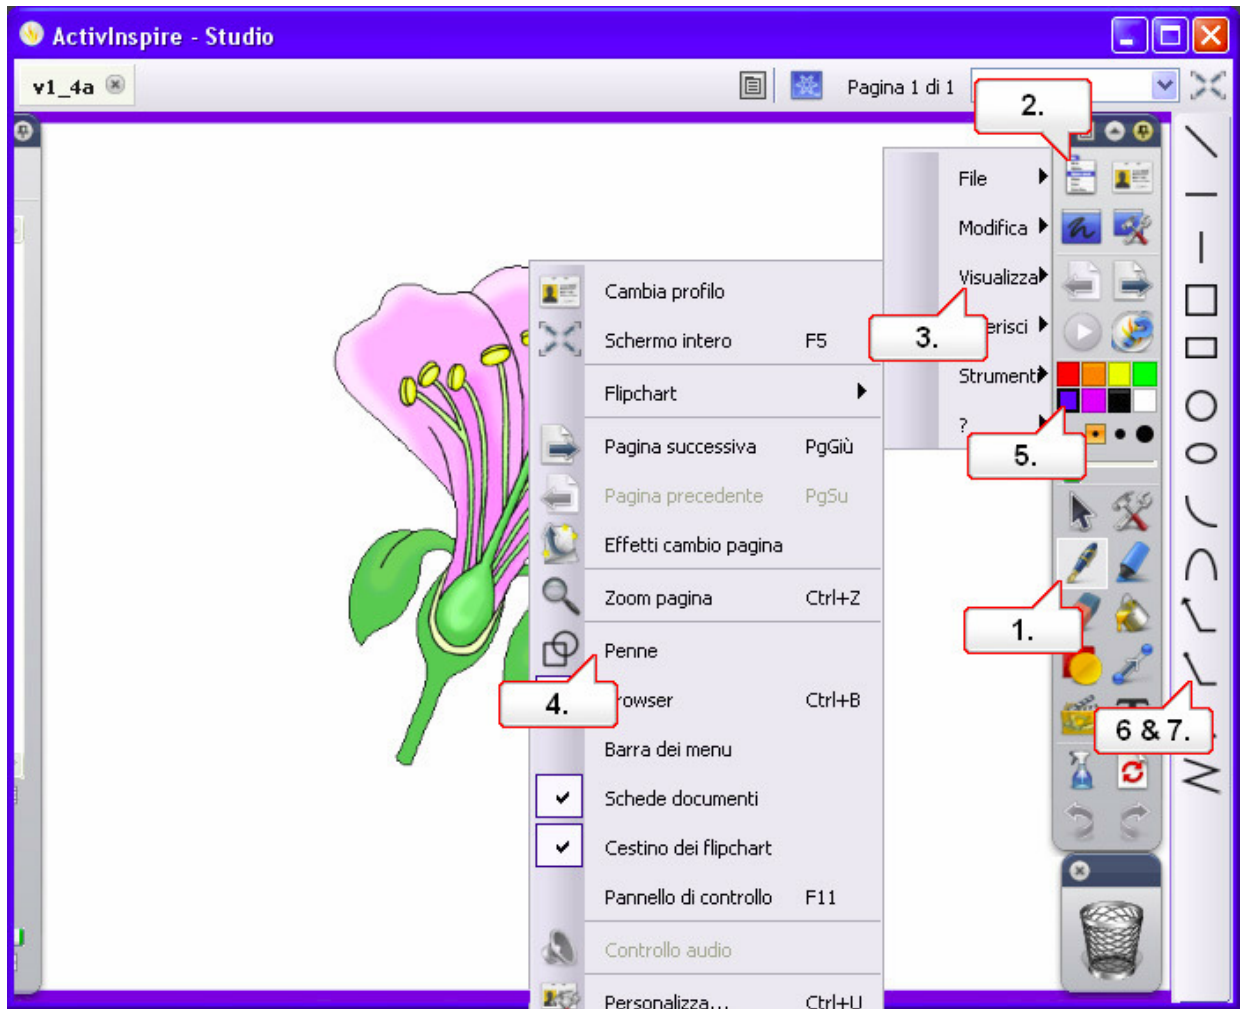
ActivInspire - Studio

v1_4a

Pagina 1 di 1

2.

File
Modifica
Visualizza
erisci
Strument
?

3.

5.

Cambia profilo
Schermo intero F5
Flipchart
Pagina successiva PgGiù
Pagina precedente PgSu
Effetti cambio pagina
Zoom pagina Ctrl+Z
Penne
rowser Ctrl+B
Barra dei menu
Schede documenti
Cestino dei flipchart
Pannello di controllo F11
Controllo audio
Personalizza... Ctrl+U

4.

1.

6 & 7.